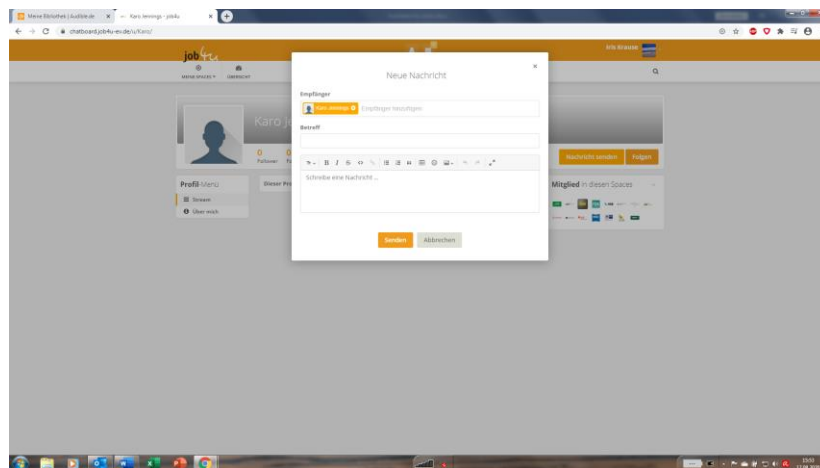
Meine Bibliothek | Audible.de
Karo Jennings - job4u
chatboard.job4u-ev.de/u/Karo/
job4u
MEINE SPACES
ÜBERSICHT
Iris Krause
Karo J
0 Follower
0
Profil-Menü
Stream
Über mich
Dieser Pr
Nachricht senden
Folgen
Mitglied in diesen Spaces
Neue Nachricht
×
Empfänger
Karo Jennings
Empfänger hinzufügen
Betreff
B I S
Schreibe eine Nachricht ...
Senden
Abbrechen